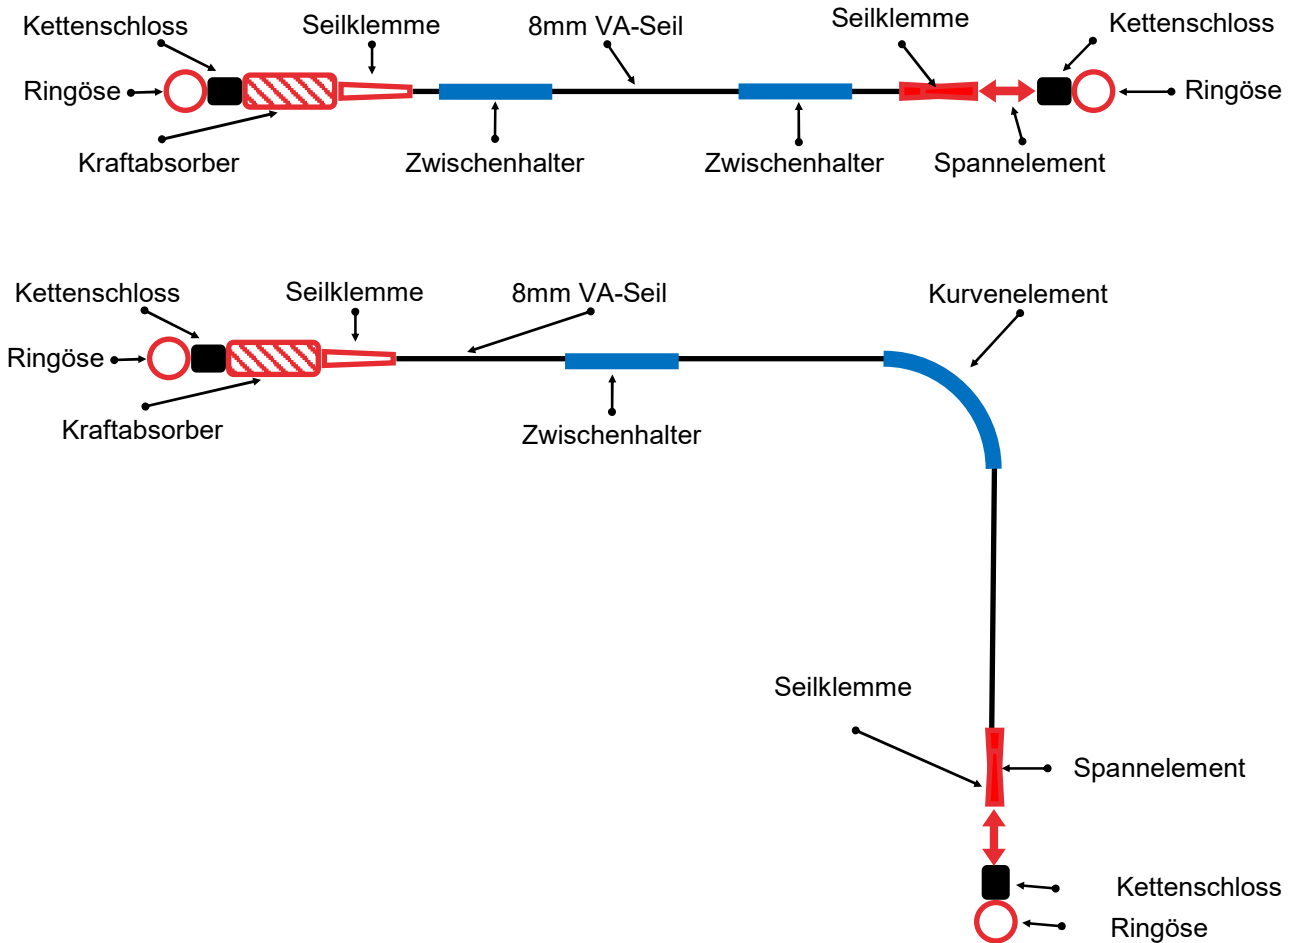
Kettenschloss
Seilklemme
8mm VA-Seil
Seilklemme
Kettenschloss
Ringöse
Ringöse
Kraftabsorber
Zwischenhalter
Zwischenhalter
Spannelement

Kettenschloss
Seilklemme
8mm VA-Seil
Kurvenelement
Ringöse
Kraftabsorber
Zwischenhalter

Seilklemme
Spannelement
Kettenschloss
Ringöse